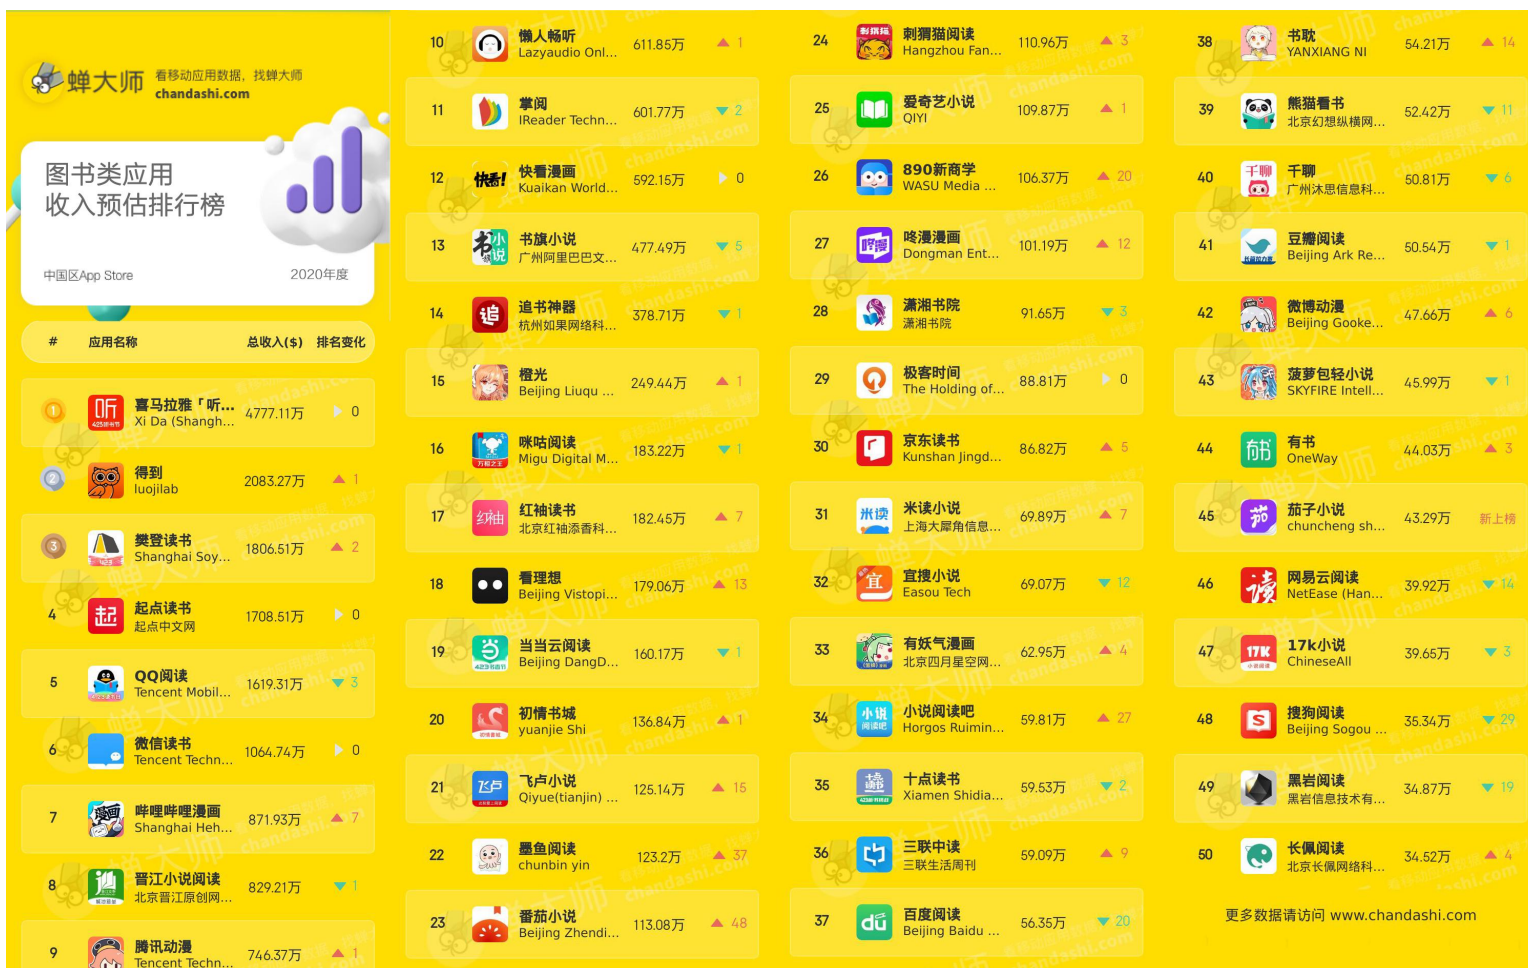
蝉大师 看移动应用数据，找蝉大师 chandashi.com

图书类应用
收入预估排行榜

中国区App Store 2020年度

| # | 应用名称 | 总收入($) | 排名变化 |
|---|---|---|---|
| 1 | 喜马拉雅「听... Xi Da (Shangh... | 4777.11万 | 0 |
| 2 | 得到 luojilab | 2083.27万 | ▲ 1 |
| 3 | 樊登读书 Shanghai Soy... | 1806.51万 | ▲ 2 |
| 4 | 起点读书 起点中文网 | 1708.51万 | 0 |
| 5 | QQ阅读 Tencent Mobil... | 1619.31万 | ▼ 3 |
| 6 | 微信读书 Tencent Techn... | 1064.74万 | 0 |
| 7 | 哔哩哔哩漫画 Shanghai Heh... | 871.93万 | ▲ 7 |
| 8 | 晋江小说阅读 北京晋江原创网... | 829.21万 | ▼ 1 |
| 9 | 腾讯动漫 Tencent Techn... | 746.37万 | ▲ 1 |
| 10 | 懒人畅听 Lazyaudio Onl... | 611.85万 | ▲ 1 |
| 11 | 掌阅 IReader Techn... | 601.77万 | ▼ 2 |
| 12 | 快看漫画 Kuaikan World... | 592.15万 | 0 |
| 13 | 书旗小说 广州阿里巴巴文... | 477.49万 | ▼ 5 |
| 14 | 追书神器 杭州如果网络科... | 378.71万 | ▼ 1 |
| 15 | 橙光 Beijing Liuqu ... | 249.44万 | ▲ 1 |
| 16 | 咪咕阅读 Migu Digital M... | 183.22万 | ▼ 1 |
| 17 | 红袖读书 北京红袖添香科... | 182.45万 | ▲ 7 |
| 18 | 看理想 Beijing Vistopi... | 179.06万 | ▲ 13 |
| 19 | 当当云阅读 Beijing DangD... | 160.17万 | ▼ 1 |
| 20 | 初情书城 yuanjie Shi | 136.84万 | ▲ 1 |
| 21 | 飞卢小说 Qiyue(tianjin) ... | 125.14万 | ▲ 15 |
| 22 | 墨鱼阅读 chunbin yin | 123.2万 | ▲ 37 |
| 23 | 番茄小说 Beijing Zhendi... | 113.08万 | ▲ 48 |
| 24 | 刺猬猫阅读 Hangzhou Fan... | 110.96万 | ▲ 3 |
| 25 | 爱奇艺小说 QIYI | 109.87万 | ▲ 1 |
| 26 | 890新商学 WASU Media ... | 106.37万 | ▲ 20 |
| 27 | 咚漫漫画 Dongman Ent... | 101.19万 | ▲ 12 |
| 28 | 潇湘书院 潇湘书院 | 91.65万 | ▼ 3 |
| 29 | 极客时间 The Holding of... | 88.81万 | 0 |
| 30 | 京东读书 Kunshan Jingd... | 86.82万 | ▲ 5 |
| 31 | 米读小说 上海大犀角信息... | 69.89万 | ▲ 7 |
| 32 | 宜搜小说 Easou Tech | 69.07万 | ▼ 12 |
| 33 | 有妖气漫画 北京四月星空网... | 62.95万 | ▲ 4 |
| 34 | 小说阅读吧 Horgos Ruimin... | 59.81万 | ▲ 27 |
| 35 | 十点读书 Xiamen Shidia... | 59.53万 | ▼ 2 |
| 36 | 三联中读 三联生活周刊 | 59.09万 | ▲ 9 |
| 37 | 百度阅读 Beijing Baidu ... | 56.35万 | ▼ 20 |
| 38 | 书耽 YANXIANG NI | 54.21万 | ▲ 14 |
| 39 | 熊猫看书 北京幻想纵横网... | 52.42万 | ▼ 11 |
| 40 | 千聊 广州沐思信息科... | 50.81万 | ▼ 6 |
| 41 | 豆瓣阅读 Beijing Ark Re... | 50.54万 | ▼ 1 |
| 42 | 微博动漫 Beijing Gooke... | 47.66万 | ▲ 6 |
| 43 | 菠萝包轻小说 SKYFIRE Intell... | 45.99万 | ▼ 1 |
| 44 | 有书 OneWay | 44.03万 | ▲ 3 |
| 45 | 茄子小说 chuncheng sh... | 43.29万 | 新上榜 |
| 46 | 网易云阅读 NetEase (Han... | 39.92万 | ▼ 14 |
| 47 | 17k小说 ChineseAll | 39.65万 | ▼ 3 |
| 48 | 搜狗阅读 Beijing Sogou ... | 35.34万 | ▼ 29 |
| 49 | 黑岩阅读 黑岩信息技术有... | 34.87万 | ▼ 19 |
| 50 | 长佩阅读 北京长佩网络科... | 34.52万 | ▲ 4 |

更多数据请访问 www.chandashi.com